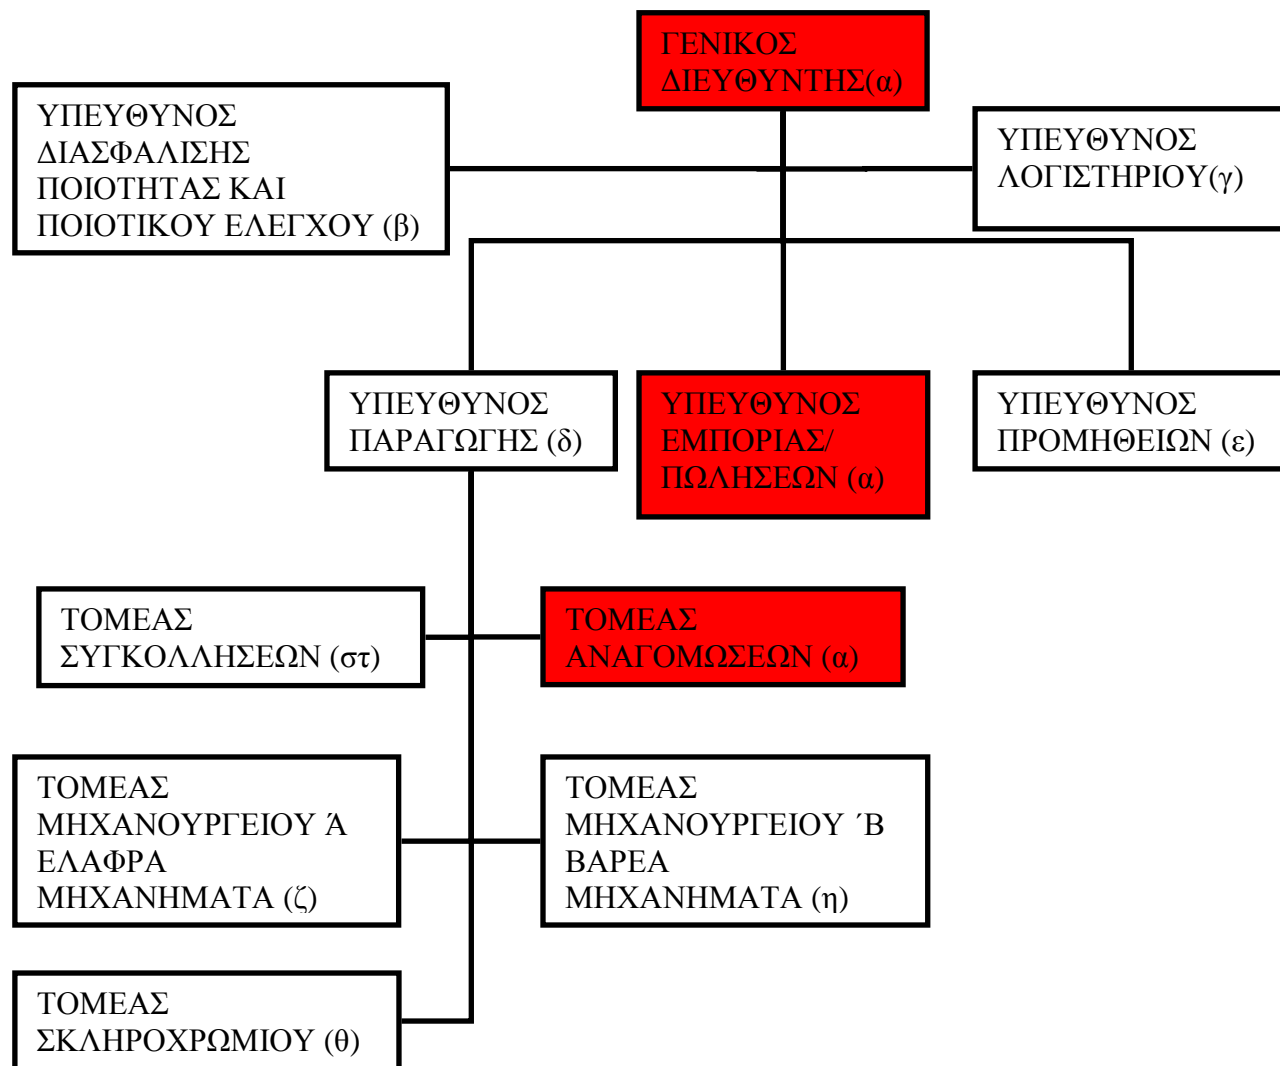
ΓΕΝΙΚΟΣ ΔΙΕΥΘΥΝΤΗΣ(α)

ΥΠΕΥΘΥΝΟΣ ΔΙΑΣΦΑΛΙΣΗΣ ΠΟΙΟΤΗΤΑΣ ΚΑΙ ΠΟΙΟΤΙΚΟΥ ΕΛΕΓΧΟΥ (β)

ΥΠΕΥΘΥΝΟΣ ΛΟΓΙΣΤΗΡΙΟΥ(γ)

ΥΠΕΥΘΥΝΟΣ ΠΑΡΑΓΩΓΗΣ (δ)

ΥΠΕΥΘΥΝΟΣ ΕΜΠΟΡΙΑΣ/ ΠΩΛΗΣΕΩΝ (α)

ΥΠΕΥΘΥΝΟΣ ΠΡΟΜΗΘΕΙΩΝ (ε)

ΤΟΜΕΑΣ ΣΥΓΚΟΛΛΗΣΕΩΝ (στ)

ΤΟΜΕΑΣ ΑΝΑΓΟΜΩΣΕΩΝ (α)

ΤΟΜΕΑΣ ΜΗΧΑΝΟΥΡΓΕΙΟΥ Ά ΕΛΑΦΡΑ ΜΗΧΑΝΗΜΑΤΑ (ζ)

ΤΟΜΕΑΣ ΜΗΧΑΝΟΥΡΓΕΙΟΥ ΄Β ΒΑΡΕΑ ΜΗΧΑΝΗΜΑΤΑ (η)

ΤΟΜΕΑΣ ΣΚΛΗΡΟΧΡΩΜΙΟΥ (θ)